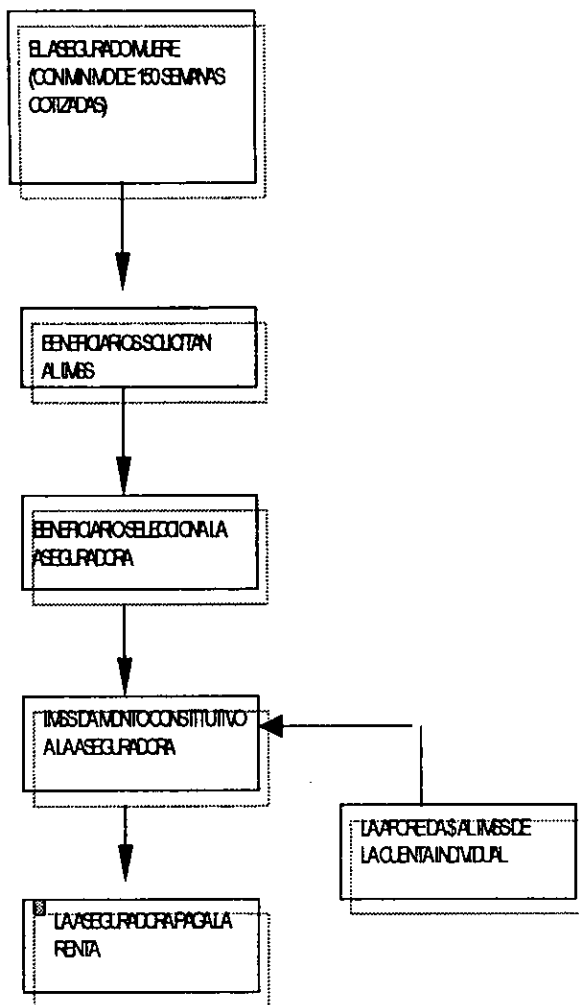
EL ASEGURADO MUERE (CON MINIMO DE 150 SEMANAS COTIZADAS)

BENEFICIARIOS SOLICITAN AL IMSS

BENEFICIARIO SELECCIONA LA ASEGURADORA

IMSS DA MONTO CONSTITUTIVO A LA ASEGURADORA

LA AFORE DA $ AL IMSS DE LA CUENTA INDIVIDUAL

LA ASEGURADORA PAGA LA RENTA